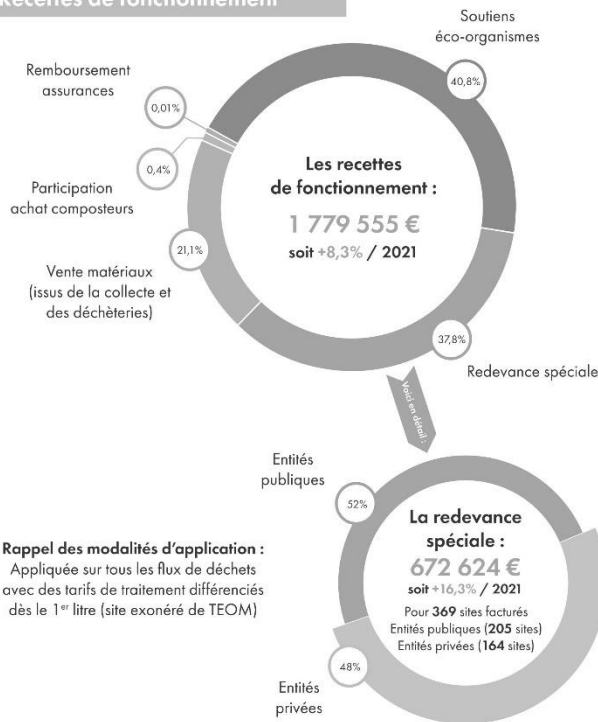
Recettes de fonctionnement

Soutiens éco-organismes

40,8%

Remboursement assurances

0,01%

0,4%

Participation achat composteurs

Les recettes de fonctionnement :

1 779 555 €

soit +8,3% / 2021

21,1%

Vente matériaux (issus de la collecte et des déchèteries)

37,8%

Redevance spéciale

Voici en détail :

Entités publiques

52%

La redevance spéciale :

672 624 €

soit +16,3% / 2021

Pour 369 sites facturés
Entités publiques (205 sites)
Entités privées (164 sites)

Rappel des modalités d'application :
Appliquée sur tous les flux de déchets avec des tarifs de traitement différenciés dès le 1$^{er}$ litre (site exonéré de TEOM)

48%

Entités privées